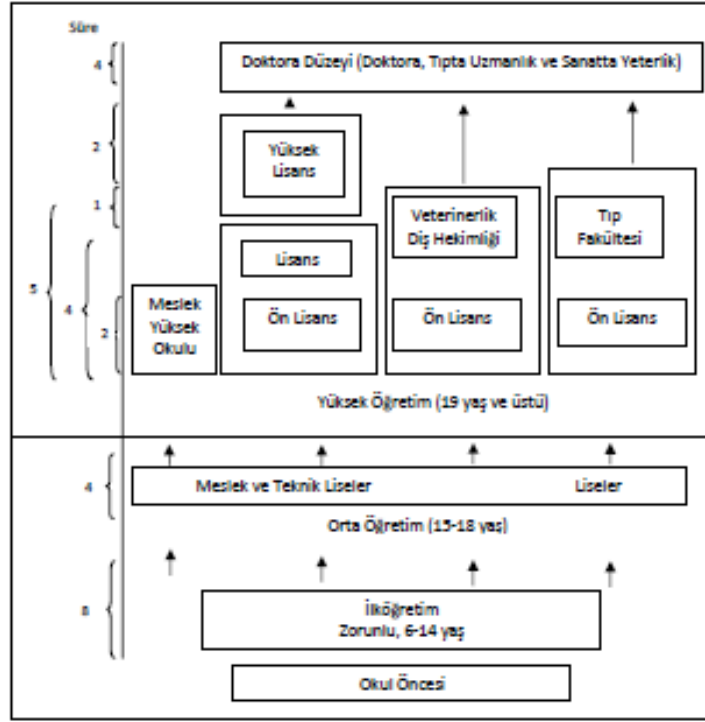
Süre

4

Doktora Düzeyi (Doktora, Tıpta Uzmanlık ve Sanatta Yeterlik)

2

Yüksek Lisans

1

Veterinerlik Diş Hekimliği

Tıp Fakültesi

5

4

2

Lisans

Meslek Yüksek Okulu

Ön Lisans

Ön Lisans

Ön Lisans

Yüksek Öğretim (19 yaş ve üstü)

4

Meslek ve Teknik Liseler

Liseler

Orta Öğretim (15-18 yaş)

8

İlköğretim
Zorunlu, 6-14 yaş

Okul Öncesi